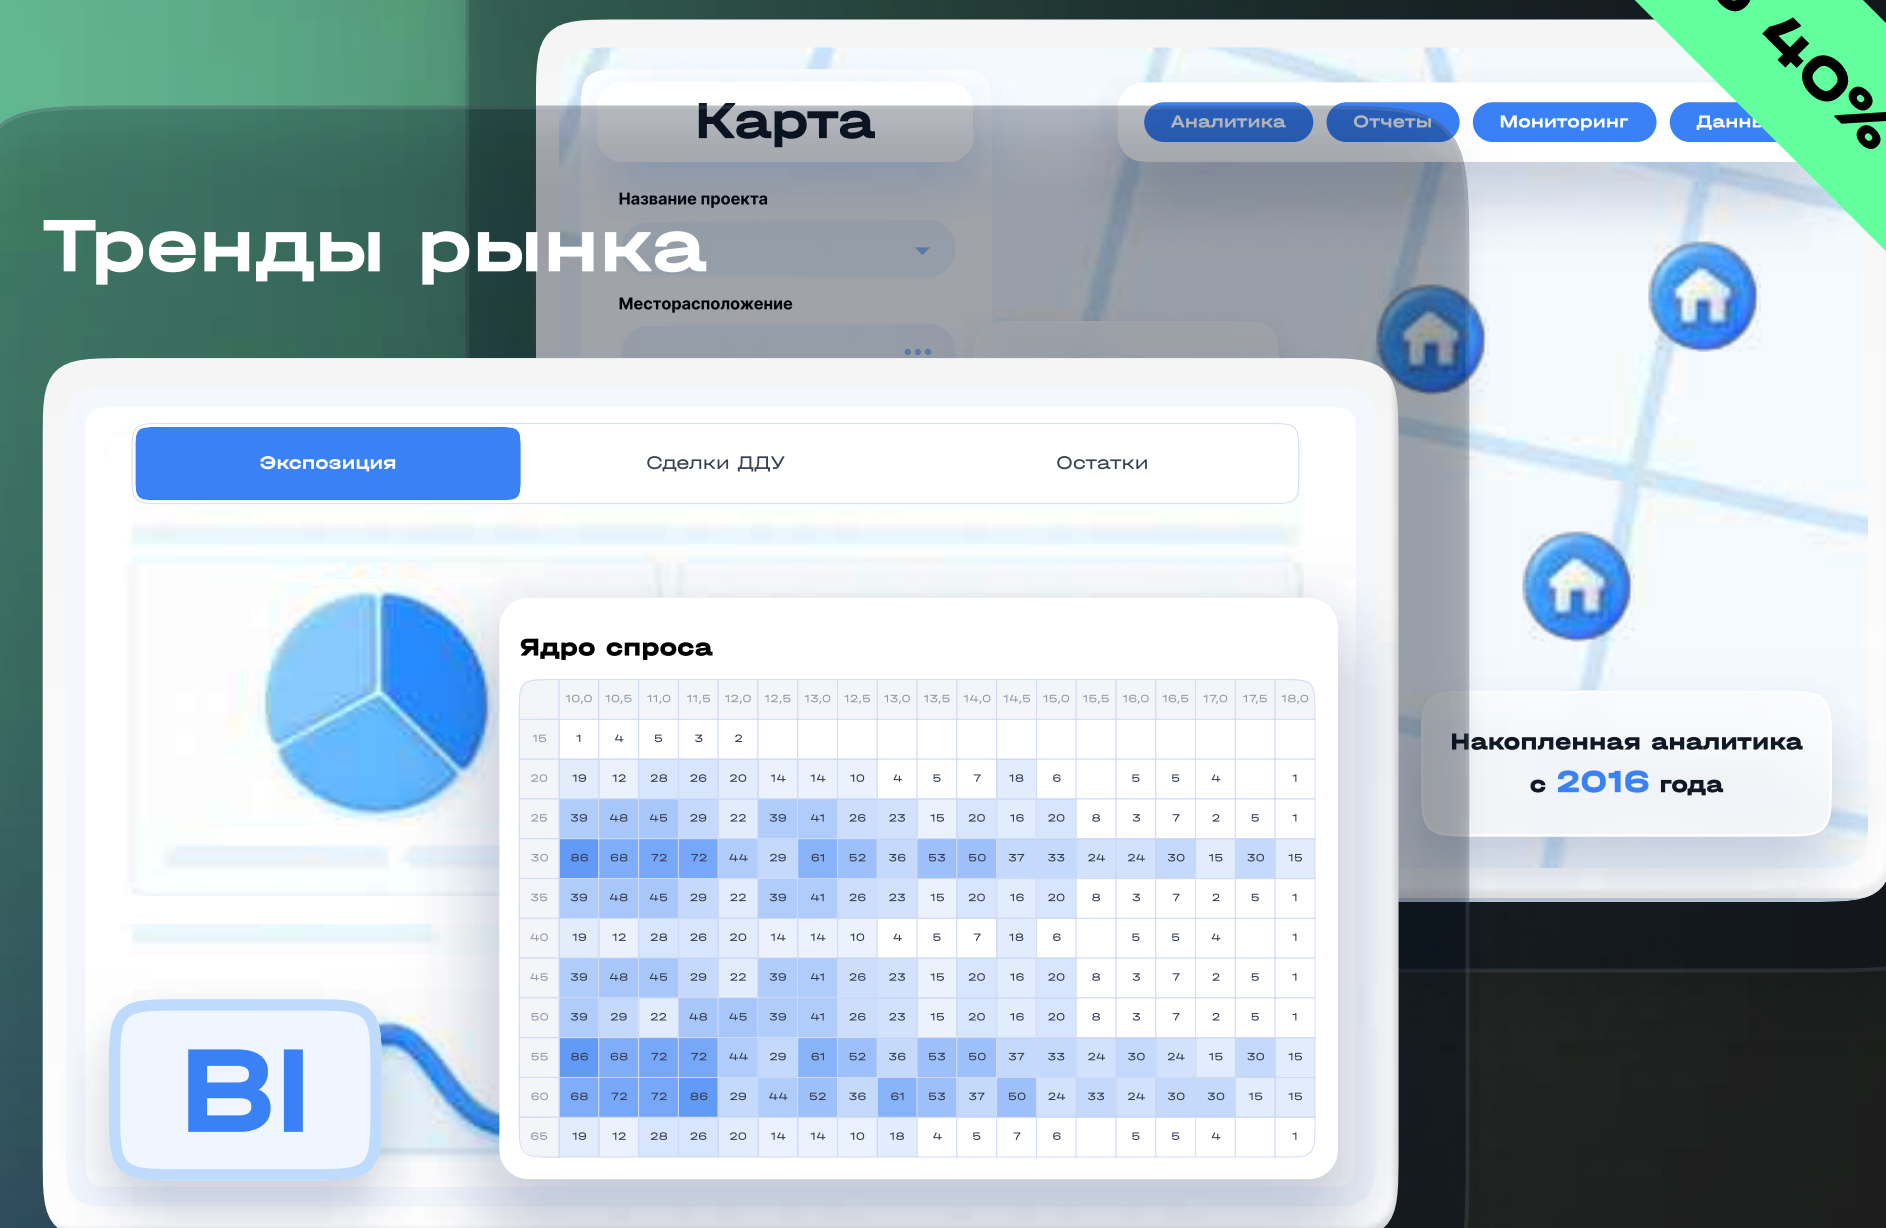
Тренды рынка

Карта

Аналитика Отчеты Мониторинг Данн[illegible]

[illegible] 40%

Название проекта

Месторасположение

Экспозиция Сделки ДДУ Остатки

Ядро спроса

| | 10,0 | 10,5 | 11,0 | 11,5 | 12,0 | 12,5 | 13,0 | 12,5 | 13,0 | 13,5 | 14,0 | 14,5 | 15,0 | 15,5 | 16,0 | 16,5 | 17,0 | 17,5 | 18,0 |
|---|---|---|---|---|---|---|---|---|---|---|---|---|---|---|---|---|---|---|---|
| 15 | 1 | 4 | 5 | 3 | 2 | | | | | | | | | | | | | | |
| 20 | 19 | 12 | 28 | 26 | 20 | 14 | 14 | 10 | 4 | 5 | 7 | 18 | 6 | | 5 | 5 | 4 | | 1 |
| 25 | 39 | 48 | 45 | 29 | 22 | 39 | 41 | 26 | 23 | 15 | 20 | 16 | 20 | 8 | 3 | 7 | 2 | 5 | 1 |
| 30 | 86 | 68 | 72 | 72 | 44 | 29 | 61 | 52 | 36 | 53 | 50 | 37 | 33 | 24 | 24 | 30 | 15 | 30 | 15 |
| 35 | 39 | 48 | 45 | 29 | 22 | 39 | 41 | 26 | 23 | 15 | 20 | 16 | 20 | 8 | 3 | 7 | 2 | 5 | 1 |
| 40 | 19 | 12 | 28 | 26 | 20 | 14 | 14 | 10 | 4 | 5 | 7 | 18 | 6 | | 5 | 5 | 4 | | 1 |
| 45 | 39 | 48 | 45 | 29 | 22 | 39 | 41 | 26 | 23 | 15 | 20 | 16 | 20 | 8 | 3 | 7 | 2 | 5 | 1 |
| 50 | 39 | 29 | 22 | 48 | 45 | 39 | 41 | 26 | 23 | 15 | 20 | 16 | 20 | 8 | 3 | 7 | 2 | 5 | 1 |
| 55 | 86 | 68 | 72 | 72 | 44 | 29 | 61 | 52 | 36 | 53 | 50 | 37 | 33 | 24 | 30 | 24 | 15 | 30 | 15 |
| 60 | 68 | 72 | 72 | 86 | 29 | 44 | 52 | 36 | 61 | 53 | 37 | 50 | 24 | 33 | 24 | 30 | 30 | 15 | 15 |
| 65 | 19 | 12 | 28 | 26 | 20 | 14 | 14 | 10 | 18 | 4 | 5 | 7 | 6 | | 5 | 5 | 4 | | 1 |

Накопленная аналитика с 2016 года

BI